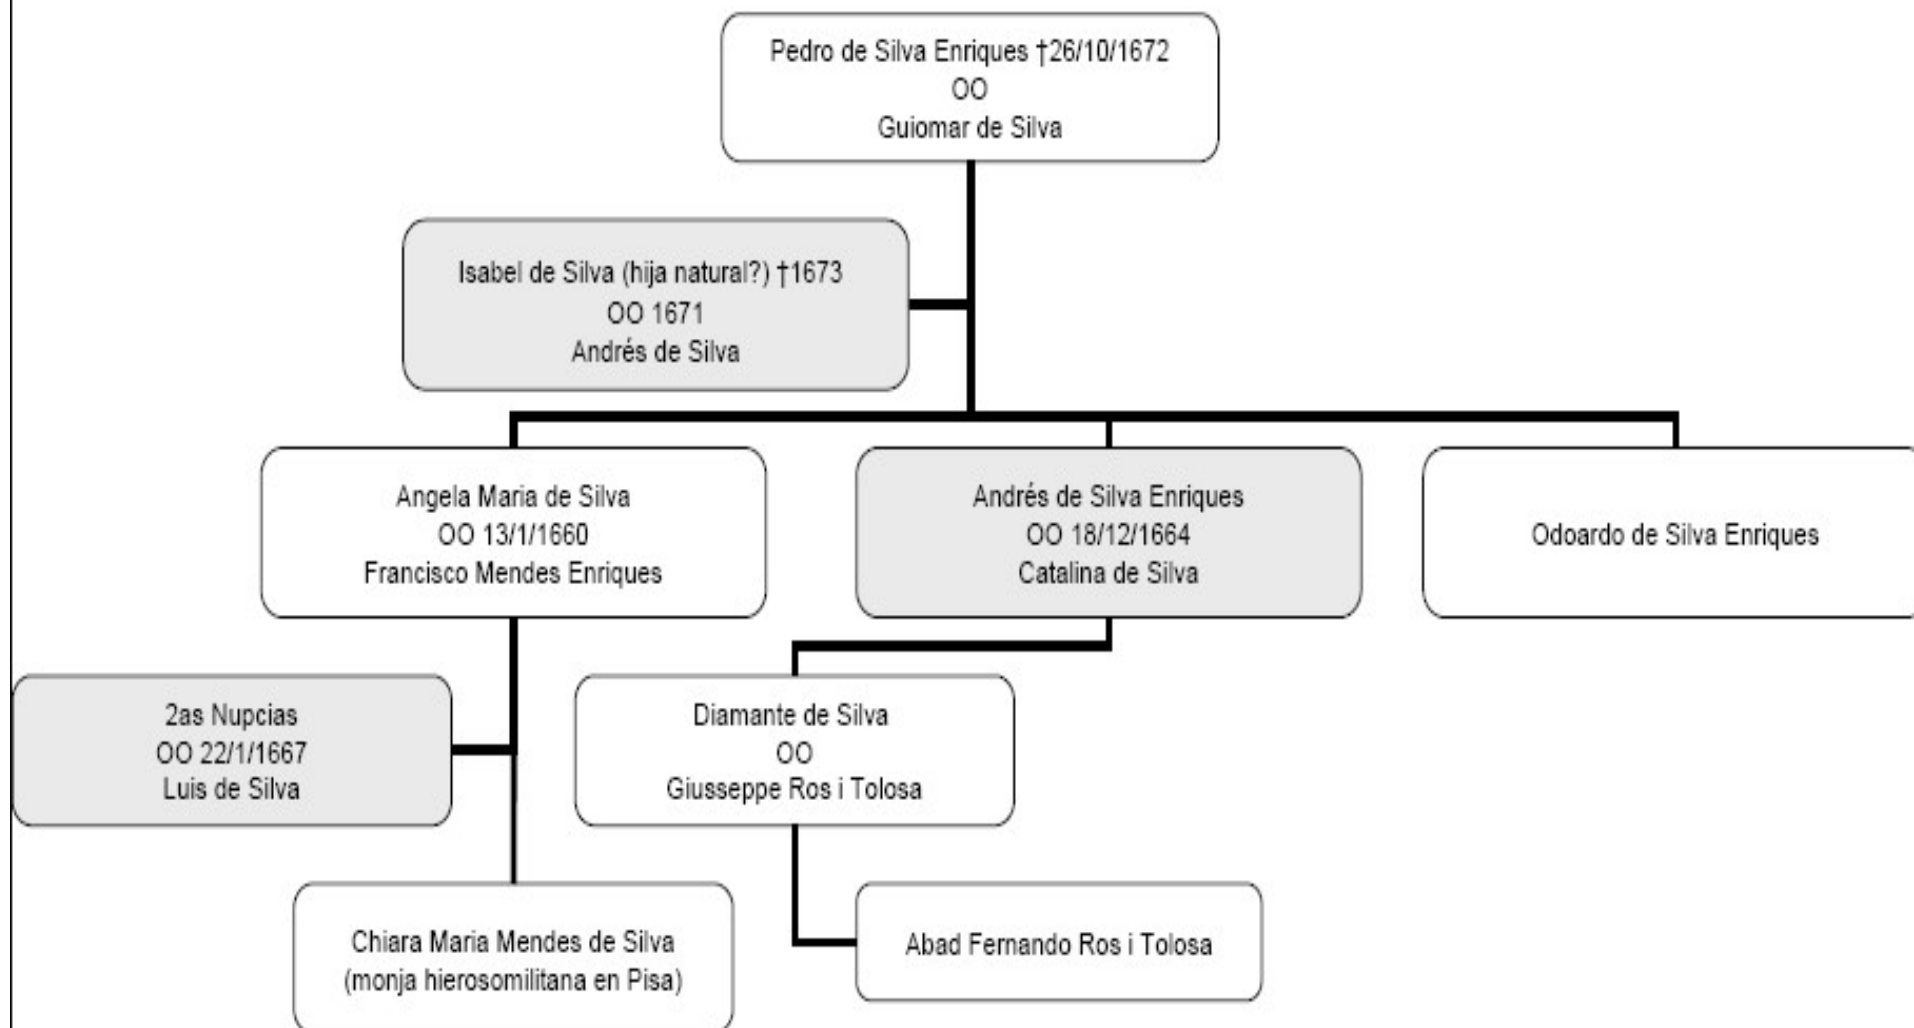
Pedro de Silva Enriques †26/10/1672
OO
Guiomar de Silva

Isabel de Silva (hija natural?) †1673
OO 1671
Andrés de Silva

Angela Maria de Silva
OO 13/1/1660
Francisco Mendes Enriques

Andrés de Silva Enriques
OO 18/12/1664
Catalina de Silva

Odoardo de Silva Enriques

2as Nupcias
OO 22/1/1667
Luis de Silva

Diamante de Silva
OO
Giusseppe Ros i Tolosa

Chiara Maria Mendes de Silva
(monja hierosomilitana en Pisa)

Abad Fernando Ros i Tolosa